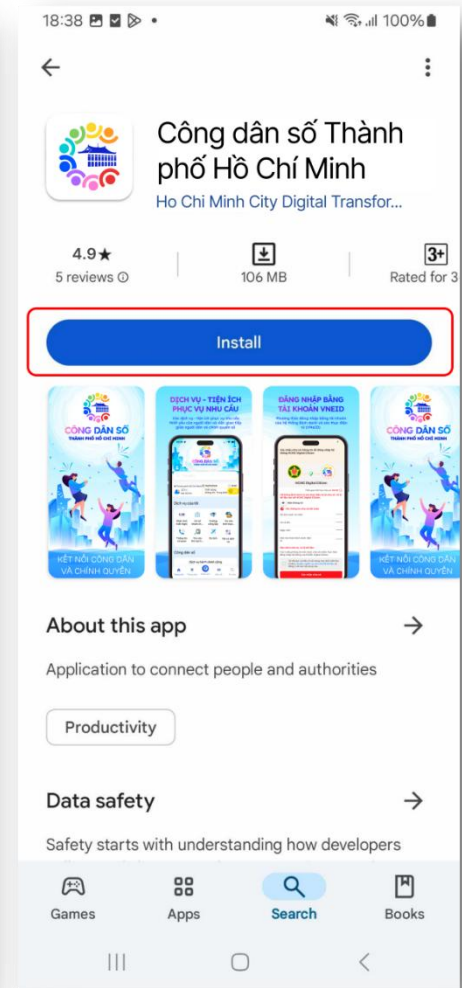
18:38 100%

Công dân số Thành phố Hồ Chí Minh
Ho Chi Minh City Digital Transfor...

4.9★
5 reviews

106 MB

3+
Rated for 3

Install

CÔNG DÂN SỐ
THÀNH PHỐ HỒ CHÍ MINH
KẾT NỐI CÔNG DÂN VÀ CHÍNH QUYỀN

DỊCH VỤ - TIỆN ÍCH PHỤC VỤ NHU CẦU

ĐĂNG NHẬP BẰNG TÀI KHOẢN VNEID

CÔNG DÂN SỐ
THÀNH PHỐ HỒ CHÍ MINH
KẾT NỐI CÔNG DÂN VÀ CHÍNH QUYỀN

About this app
Application to connect people and authorities

Productivity

Data safety
Safety starts with understanding how developers

Games
Apps
Search
Books